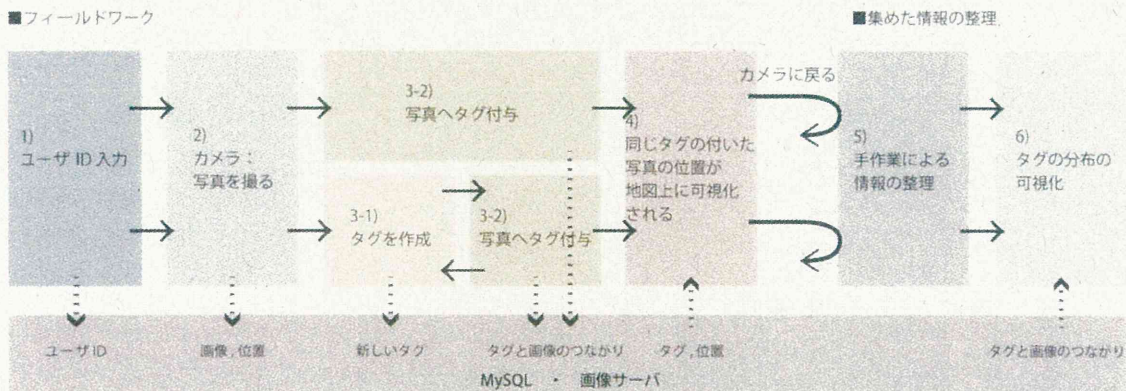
■フィールドワーク

■集めた情報の整理

1)
ユーザ ID 入力

2)
カメラ：
写真を撮る

3-2)
写真へタグ付与

3-1)
タグを作成

3-2)
写真へタグ付与

4)
同じタグの付いた写真の位置が地図上に可視化される

カメラに戻る

5)
手作業による情報の整理

6)
タグの分布の可視化

ユーザ ID

画像，位置

新しいタグ

タグと画像のつながり

タグ，位置

タグと画像のつながり

MySQL ・ 画像サーバ